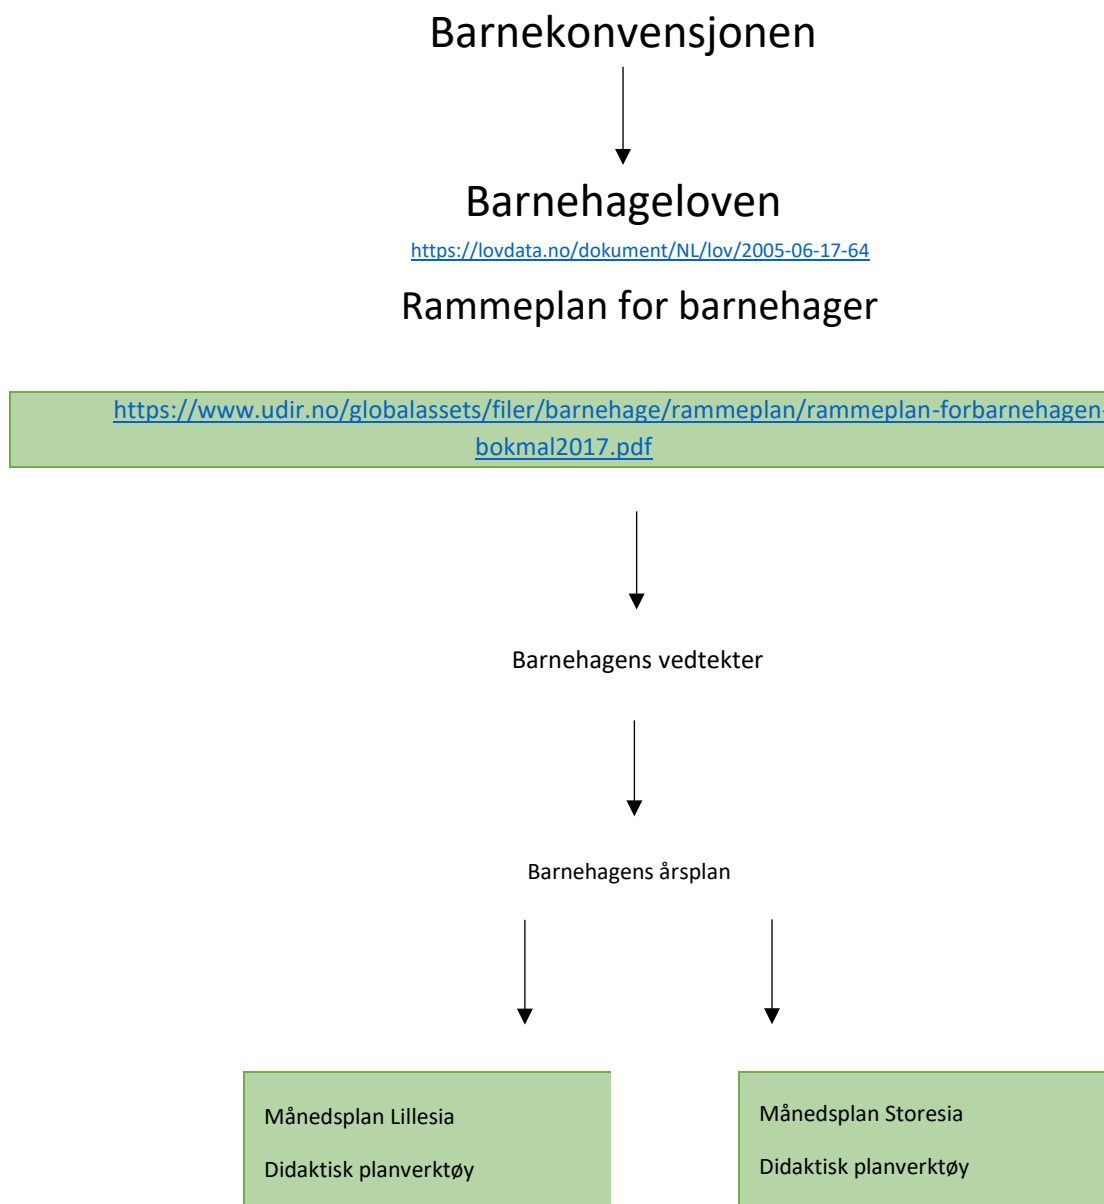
Barnekonvensjonen

Barnehageloven

https://lovdata.no/dokument/NL/lov/2005-06-17-64

Rammeplan for barnehager

https://www.udir.no/globalassets/filer/barnehage/rammeplan/rammeplan-forbarnehagen-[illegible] bokmal2017.pdf

Barnehagens vedtekter

Barnehagens årsplan

Månedsplan Lillesia

Didaktisk planverktøy

Månedsplan Storesia

Didaktisk planverktøy